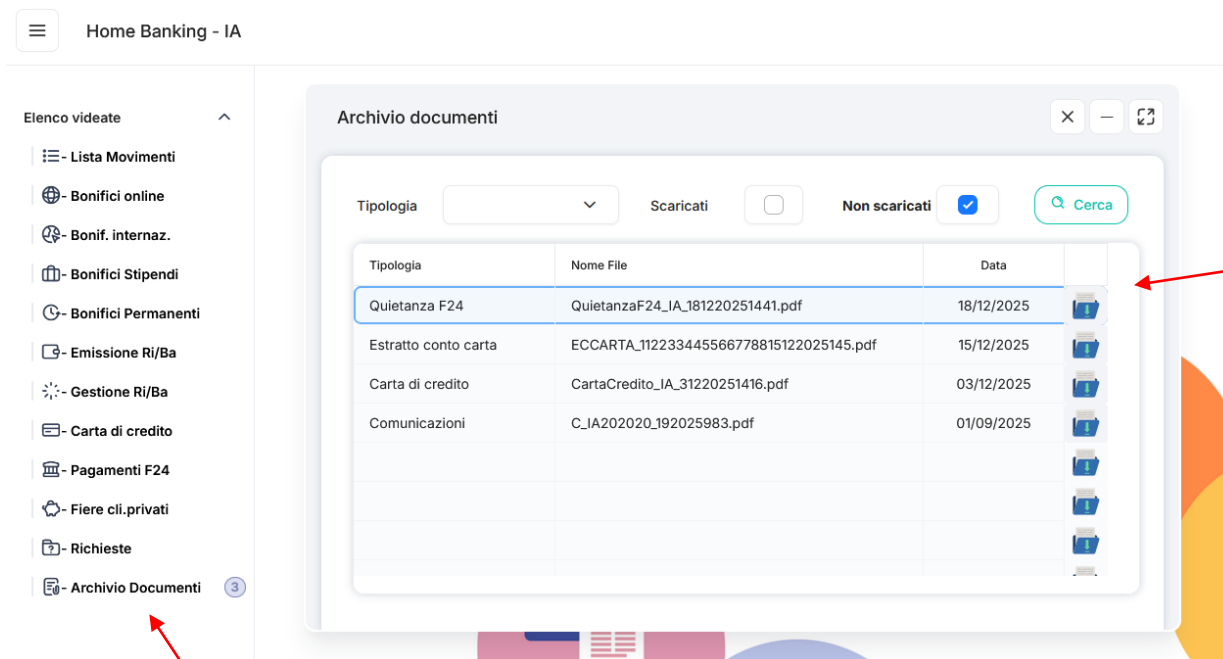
Home Banking - IA

Elenco videate

- Lista Movimenti
- Bonifici online
- Bonif. internaz.
- Bonifici Stipendi
- Bonifici Permanenti
- Emissione Ri/Ba
- Gestione Ri/Ba
- Carta di credito
- Pagamenti F24
- Fiere cli.privati
- Richieste
- Archivio Documenti 3

Archivio documenti

Tipologia

Scaricati

Non scaricati

Cerca

| Tipologia | Nome File | Data | |
|---|---|---|---|
| Quietanza F24 | QuietanzaF24_IA_181220251441.pdf | 18/12/2025 | |
| Estratto conto carta | ECCARTA_11223344556677881512202514 5.pdf | 15/12/2025 | |
| Carta di credito | CartaCredito_IA_31220251416.pdf | 03/12/2025 | |
| Comunicazioni | C_IA202020_192025983.pdf | 01/09/2025 | |
| | | | |
| | | | |
| | | | |